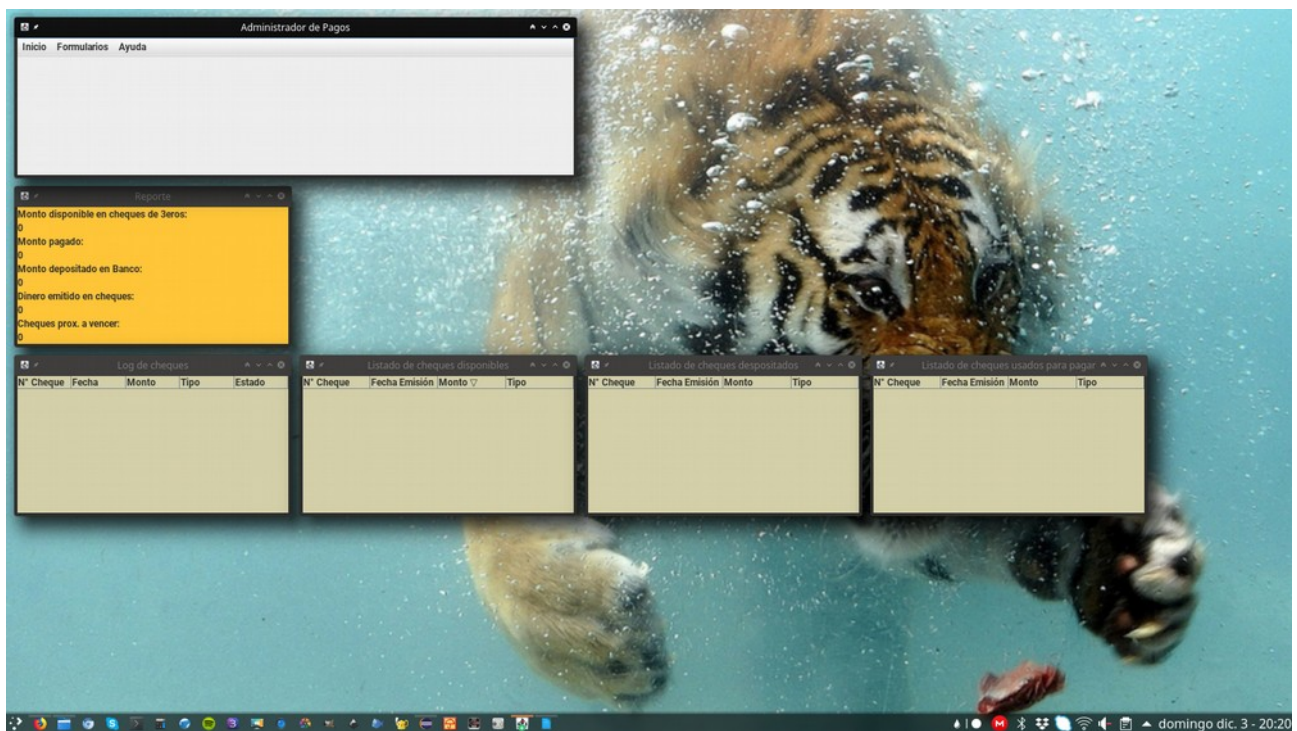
Administrador de Pagos

Inicio Formularios Ayuda

Reporte

Monto disponible en cheques de 3eros:
0
Monto pagado:
0
Monto depositado en Banco:
0
Dinero emitido en cheques:
0
Cheques prox. a vencer:
0

Log de cheques

| N° Cheque | Fecha | Monto | Tipo | Estado |
|---|---|---|---|---|

Listado de cheques disponibles

| N° Cheque | Fecha Emisión | Monto ▽ | Tipo |
|---|---|---|---|

Listado de cheques despositados

| N° Cheque | Fecha Emisión | Monto | Tipo |
|---|---|---|---|

Listado de cheques usados para pagar

| N° Cheque | Fecha Emisión | Monto | Tipo |
|---|---|---|---|

domingo dic. 3 - 20:20